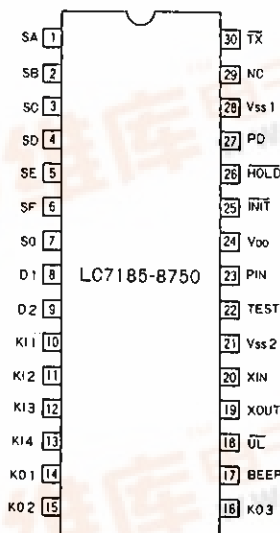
SA 1
SB 2
SC 3
SD 4
SE 5
SF 6
S0 7
D1 8
D2 9
KI1 10
KI2 11
KI3 12
KI4 13
KO1 14
KO2 15

LC7185-8750

30 $\overline{TX}$
29 NC
28 Vss1
27 PD
26 $\overline{HOLD}$
25 $\overline{INIT}$
24 V$_{DD}$
23 PIN
22 TEST
21 Vss2
20 XIN
19 XOUT
18 $\overline{UL}$
17 BEEP
16 KO3